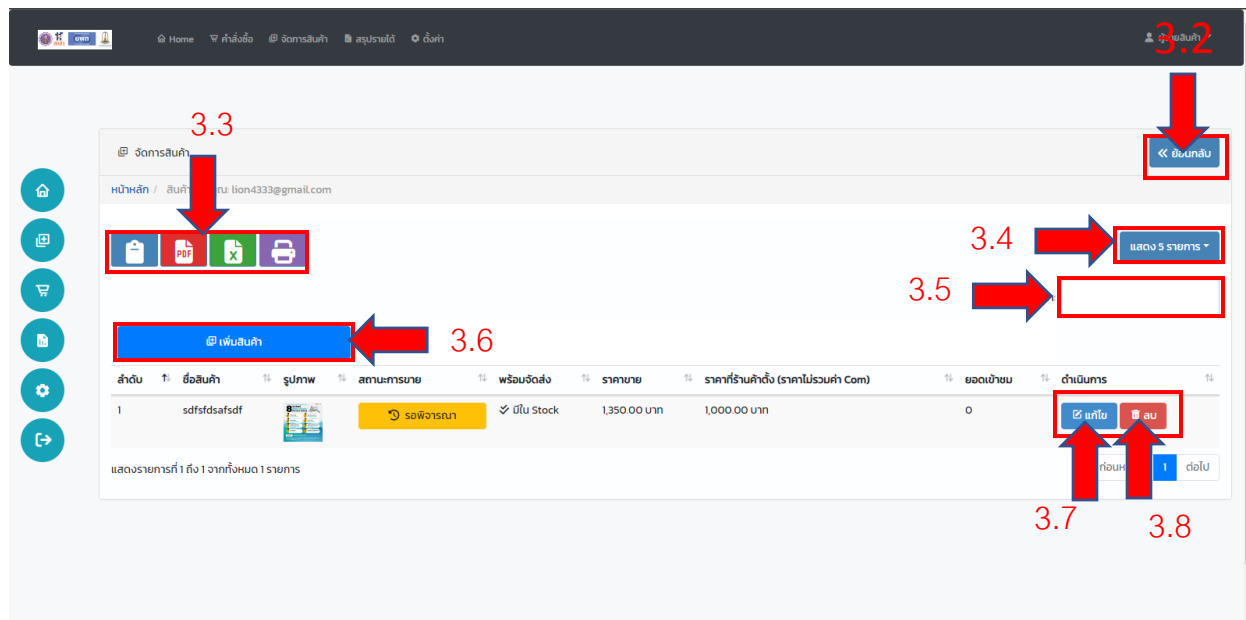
บพก

Home คำสั่งซื้อ จัดการสินค้า สรุปรายได้ ตั้งค่า

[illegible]ยสินค้า

3.2

3.3

จัดการสินค้า

ย้อนกลับ

หน้าหลัก / สินค้า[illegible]: lion4333@gmail.com

PDF X

3.4

แสดง 5 รายการ

3.5

3.6

เพิ่มสินค้า

| ลำดับ | ชื่อสินค้า | รูปภาพ | สถานะการขาย | พร้อมจัดส่ง | ราคาขาย | ราคาที่ร้านค้าตั้ง (ราคาไม่รวมค่า Com) | ยอดเข้าชม | ดำเนินการ |
|---|---|---|---|---|---|---|---|---|
| 1 | sdfsfdsafsdf | | รอพิจารณา | มีใน Stock | 1,350.00 บาท | 1,000.00 บาท | 0 | แก้ไข ลบ |

แสดงรายการที่ 1 ถึง 1 จากทั้งหมด 1 รายการ

ก่อนห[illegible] 1 ต่อไป

3.7

3.8